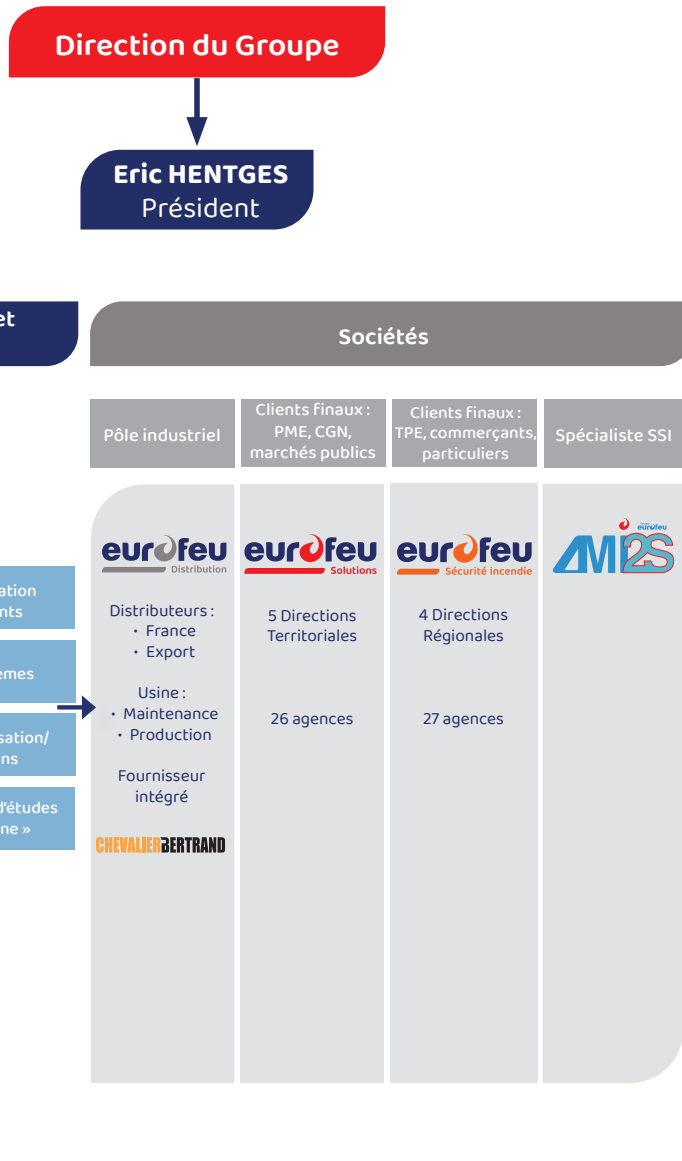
Direction du Groupe

Eric HENTGES
Président

et

Sociétés

Pôle industriel

Clients finaux : PME, CGN, marchés publics

Clients finaux : TPE, commerçants, particuliers

Spécialiste SSI

ation
nts

emes

sation/
ns

d'études
ne »

eurofeu Distribution

Distributeurs :
• France
• Export

Usine :
• Maintenance
• Production

Fournisseur intégré

CHEVALIERBERTRAND

eurofeu Solutions

5 Directions Territoriales

26 agences

eurofeu Sécurité incendie

4 Directions Régionales

27 agences

eurofeu
AMI2S